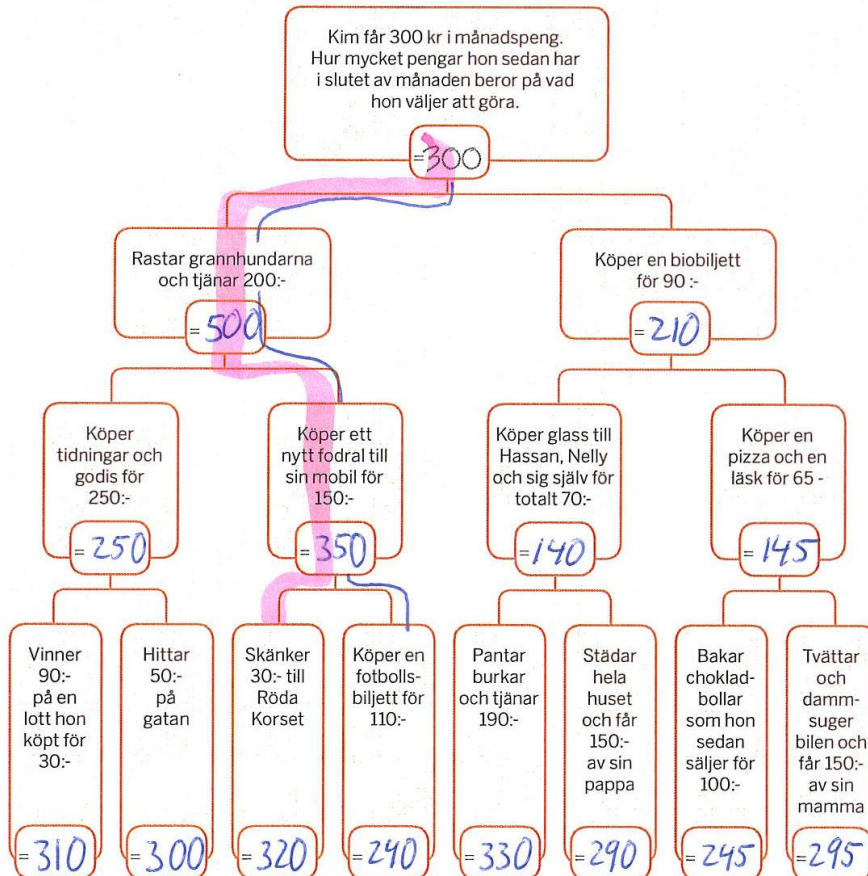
Kim får 300 kr i månadspeng. Hur mycket pengar hon sedan har i slutet av månaden beror på vad hon väljer att göra.

=300

Rastar grannhundarna och tjänar 200:-

=500

Köper en biobiljett för 90 :-

=210

Köper tidningar och godis för 250:-

=250

Köper ett nytt fodral till sin mobil för 150:-

=350

Köper glass till Hassan, Nelly och sig själv för totalt 70:-

=140

Köper en pizza och en läsk för 65 -

=145

Vinner 90:- på en lott hon köpt för 30:-

=310

Hittar 50:- på gatan

=300

Skänker 30:- till Röda Korset

=320

Köper en fotbollsbiljett för 110:-

=240

Pantar burkar och tjänar 190:-

=330

Städar hela huset och får 150:- av sin pappa

=290

Bakar chokladbollar som hon sedan säljer för 100:-

=245

Tvättar och dammsuger bilen och får 150:- av sin mamma

=295